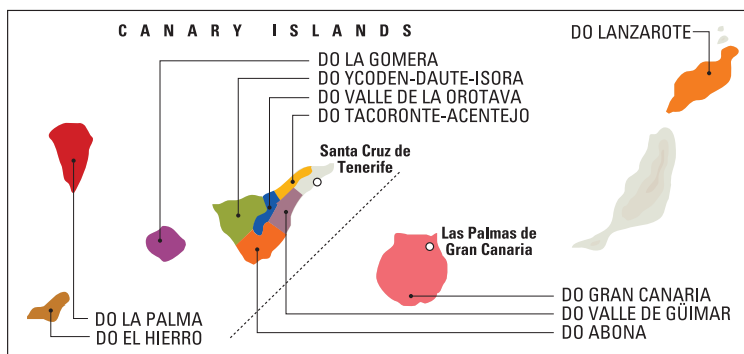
CANARY ISLANDS

DO LA GOMERA
DO YCODEN-DAUTE-ISORA
DO VALLE DE LA OROTAVA
DO TACORONTE-ACENTEJO

DO LANZAROTE

Santa Cruz de Tenerife

Las Palmas de Gran Canaria

DO LA PALMA
DO EL HIERRO

DO GRAN CANARIA
DO VALLE DE GÜIMAR
DO ABONA